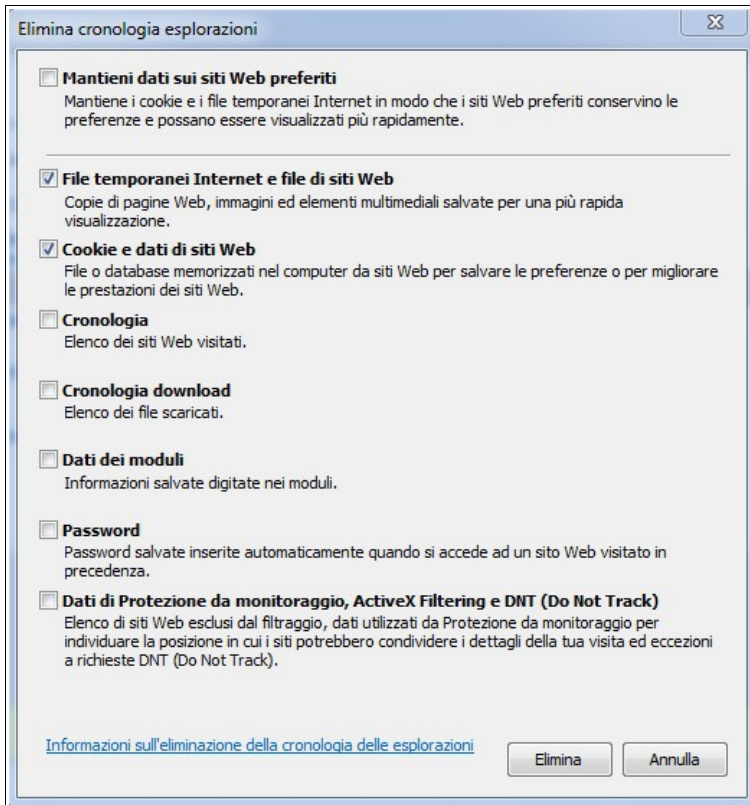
Elimina cronologia esplorazioni

Mantieni dati sui siti Web preferiti
Mantiene i cookie e i file temporanei Internet in modo che i siti Web preferiti conservino le preferenze e possano essere visualizzati più rapidamente.

File temporanei Internet e file di siti Web
Copie di pagine Web, immagini ed elementi multimediali salvate per una più rapida visualizzazione.

Cookie e dati di siti Web
File o database memorizzati nel computer da siti Web per salvare le preferenze o per migliorare le prestazioni dei siti Web.

Cronologia
Elenco dei siti Web visitati.

Cronologia download
Elenco dei file scaricati.

Dati dei moduli
Informazioni salvate digitate nei moduli.

Password
Password salvate inserite automaticamente quando si accede ad un sito Web visitato in precedenza.

Dati di Protezione da monitoraggio, ActiveX Filtering e DNT (Do Not Track)
Elenco di siti Web esclusi dal filtraggio, dati utilizzati da Protezione da monitoraggio per individuare la posizione in cui i siti potrebbero condividere i dettagli della tua visita ed eccezioni a richieste DNT (Do Not Track).

Informazioni sull'eliminazione della cronologia delle esplorazioni

Elimina

Annulla